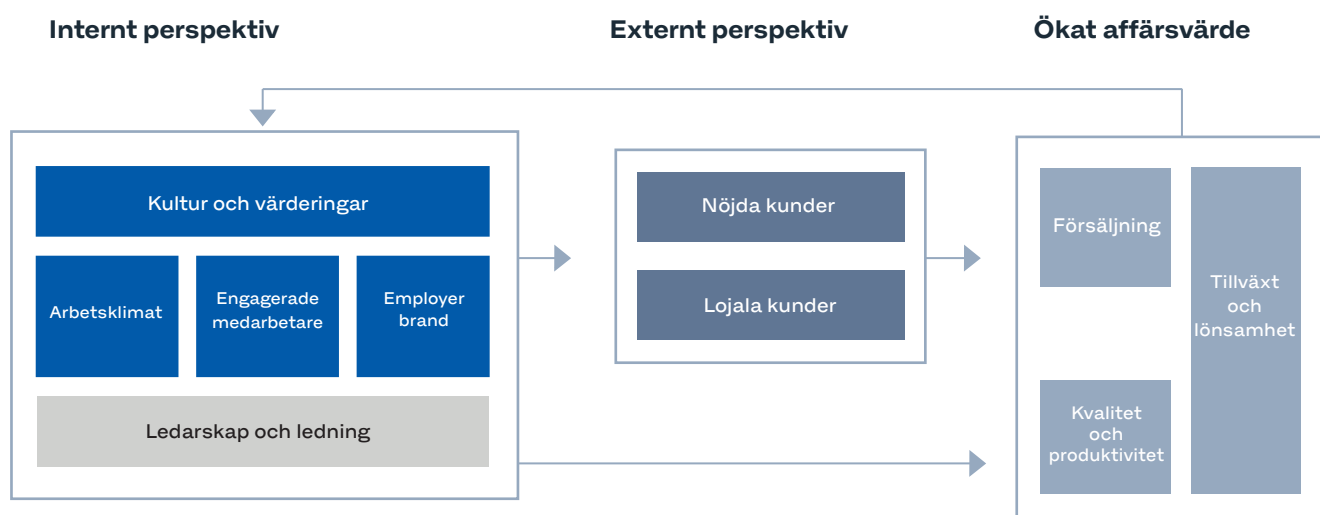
Internt perspektiv

Externt perspektiv

Ökat affärsvärde

Kultur och värderingar

Arbetsklimat

Engagerade medarbetare

Employer brand

Ledarskap och ledning

Nöjda kunder

Lojala kunder

Försäljning

Tillväxt och lönsamhet

Kvalitet och produktivitet